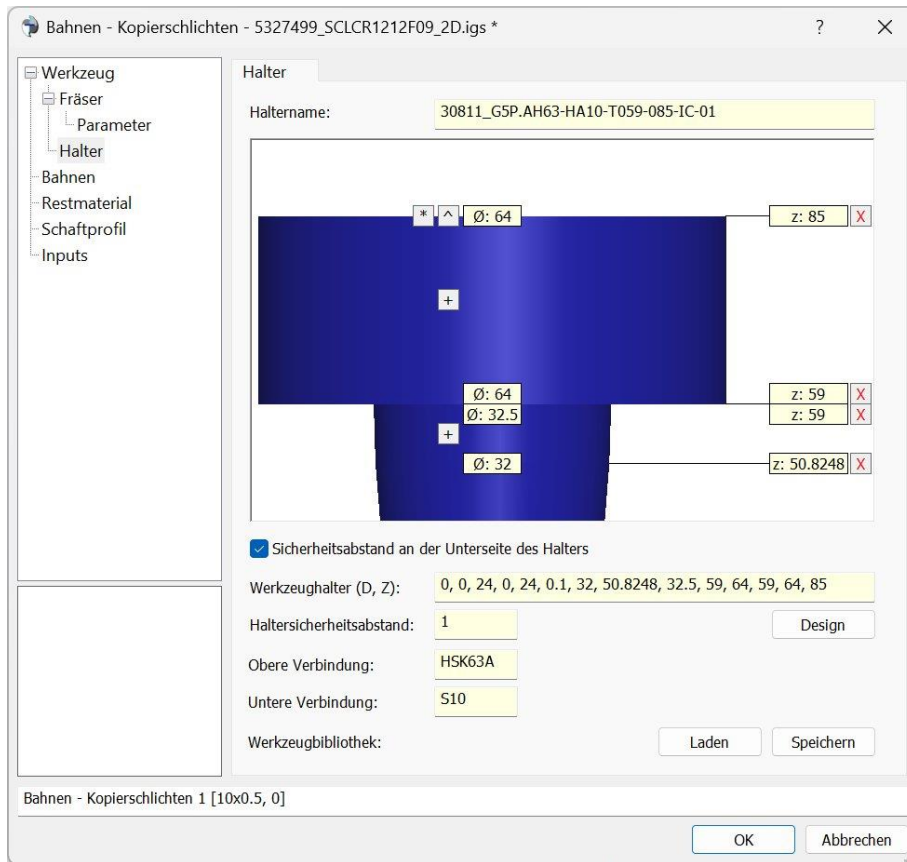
Bahnen - Kopierschlichten - 5327499_SCLCR1212F09_2D.igs *

?

X

Werkzeug
Fräser
Parameter
Halter
Bahnen
Restmaterial
Schaftprofil
Inputs

Halter

Haltername: 30811_G5P.AH63-HA10-T059-085-IC-01

* ^ Ø: 64
z: 85 X
+
Ø: 64
z: 59 X
Ø: 32.5
z: 59 X
+
Ø: 32
z: 50.8248 X

Sicherheitsabstand an der Unterseite des Halters

Werkzeughalter (D, Z): 0, 0, 24, 0, 24, 0.1, 32, 50.8248, 32.5, 59, 64, 59, 64, 85

Haltersicherheitsabstand: 1

Design

Obere Verbindung: HSK63A

Untere Verbindung: S10

Werkzeugbibliothek:

Laden

Speichern

Bahnen - Kopierschlichten 1 [10x0.5, 0]

OK

Abbrechen